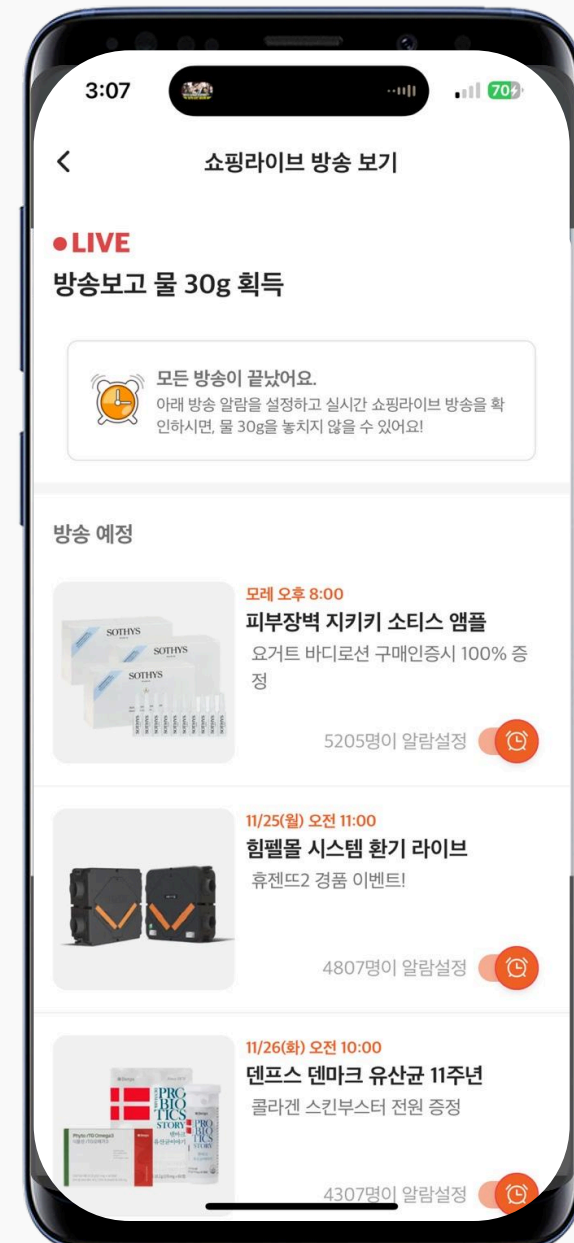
3:07

70

<

쇼핑라이브 방송 보기

● LIVE

방송보고 물 30g 획득

모든 방송이 끝났어요.

아래 방송 알람을 설정하고 실시간 쇼핑라이브 방송을 확인하시면, 물 30g을 놓치지 않을 수 있어요!

방송 예정

SOTHYS

SOTHYS

SOTHYS

모레 오후 8:00

피부장벽 지키키 소티스 앰플

요거트 바디로션 구매인증시 100% 증정

5205명이 알람설정

11/25(월) 오전 11:00

힘펠몰 시스템 환기 라이브

휴젠뜨2 경품 이벤트!

4807명이 알람설정

PROBIOTICS STORY

PROBIOTICS STORY

11/26(화) 오전 10:00

덴프스 덴마크 유산균 11주년

콜라겐 스킨부스터 전원 증정

4307명이 알람설정